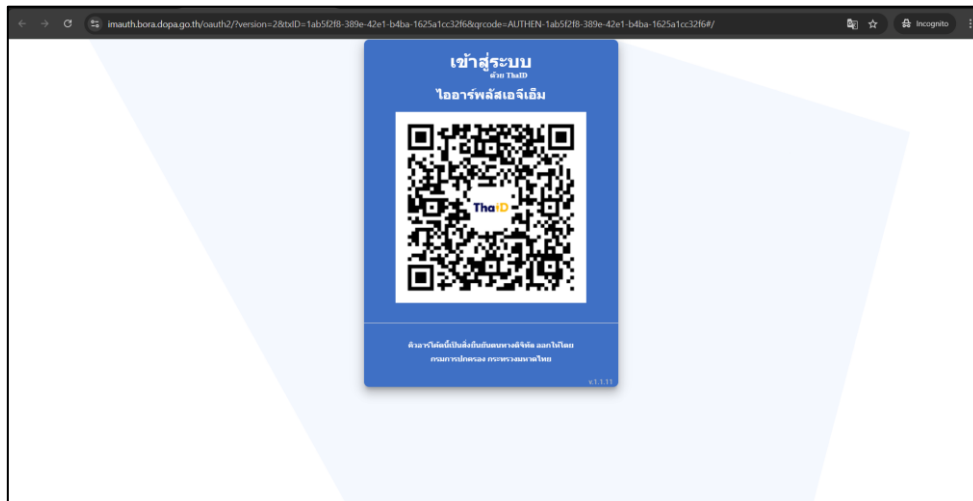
imauth.bora.dopa.go.th/oauth2/?version=2&txID=1ab5f2f8-389e-42e1-b4ba-1625a1cc32f6&qrcode=AUTHEN-1ab5f2f8-389e-42e1-b4ba-1625a1cc32f6#/

Incognito

เข้าสู่ระบบ
ด้วย ThaID
ไออาร์พลัสเอจีเอ็ม

ThaID

ตัวสารโค้ดนี้เป็นสิ่งยืนยันตนทางดิจิทัล ออกให้โดย กรมการปกครอง กระทรวงมหาดไทย

v.1.1.11